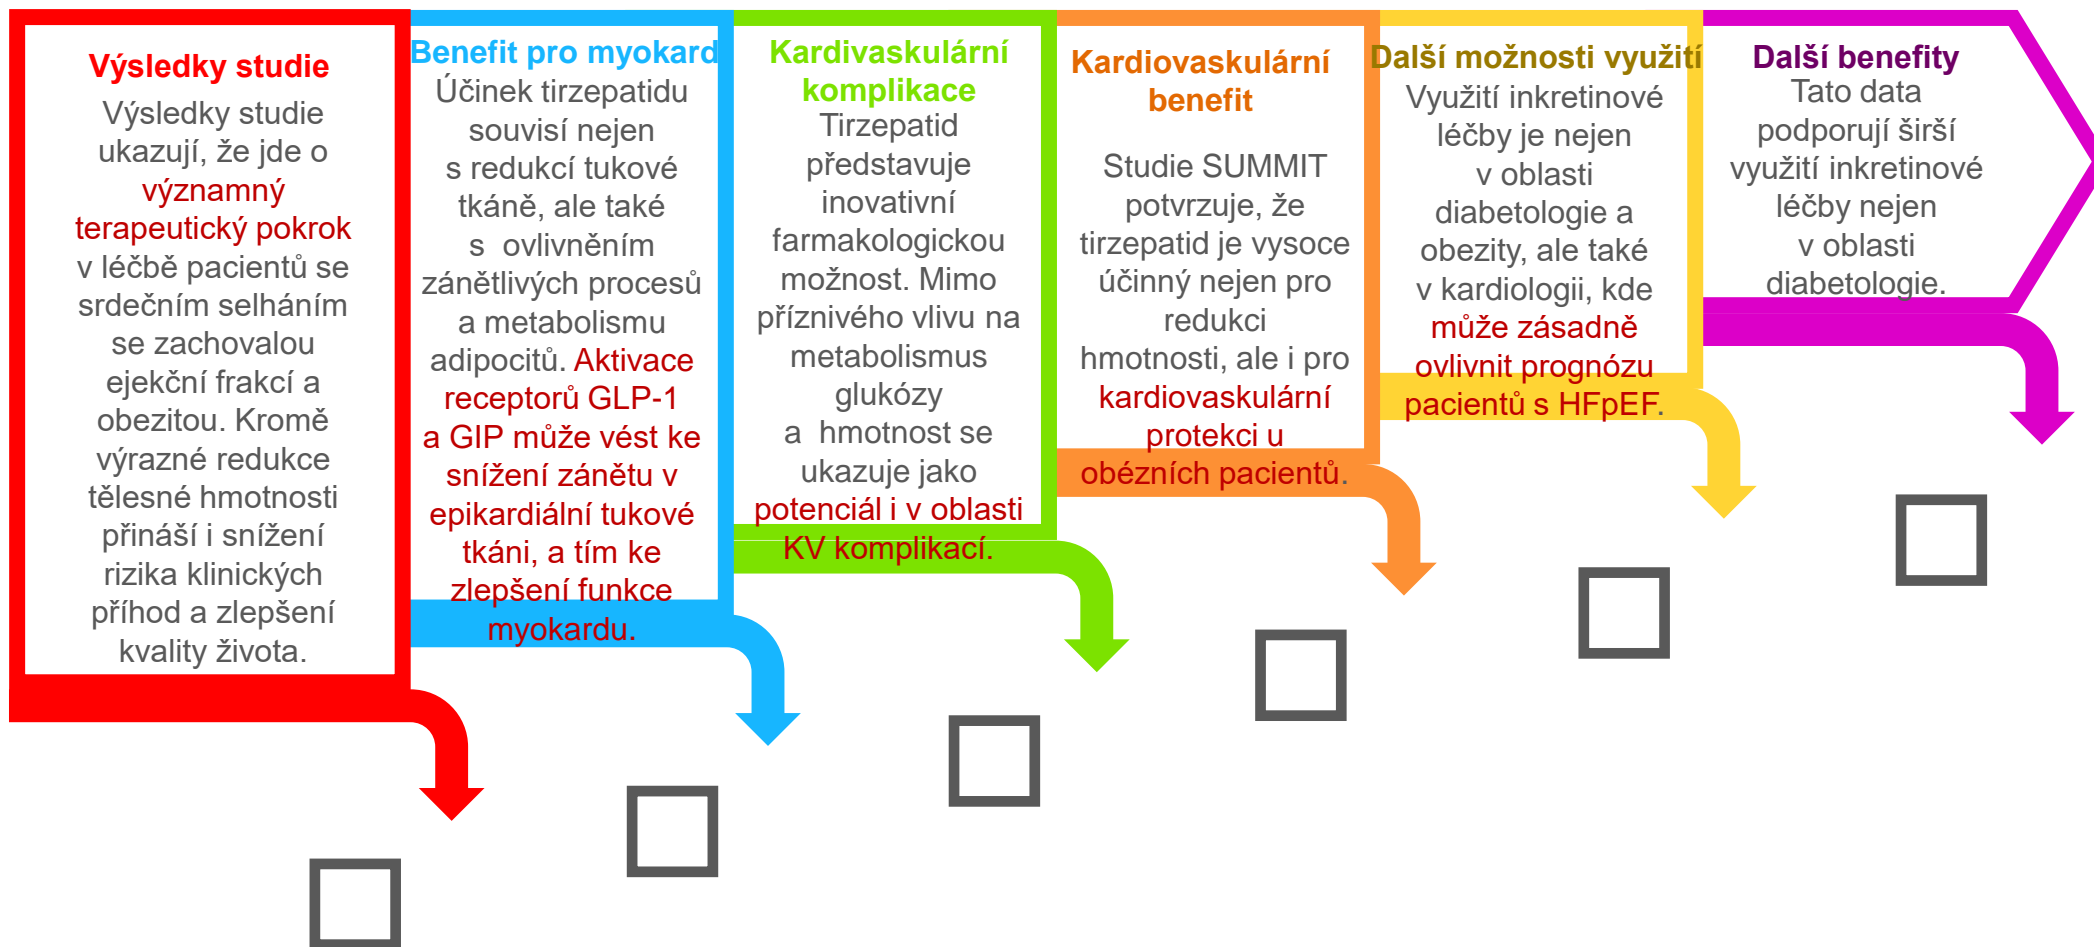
Výsledky studie

Výsledky studie ukazují, že jde o významný terapeutický pokrok v léčbě pacientů se srdečním selháním se zachovalou ejekční frakcí a obezitou. Kromě výrazné redukce tělesné hmotnosti přináší i snížení rizika klinických příhod a zlepšení kvality života.

Benefit pro myokard

Účinek tirzepatidu souvisí nejen s redukcí tukové tkáně, ale také s ovlivněním zánětlivých procesů a metabolismu adipocitů. Aktivace receptorů GLP-1 a GIP může vést ke snížení zánětu v epikardiální tukové tkáni, a tím ke zlepšení funkce myokardu.

Kardivaskulární komplikace

Tirzepatid představuje inovativní farmakologickou možnost. Mimo příznivého vlivu na metabolismus glukózy a hmotnost se ukazuje jako potenciál i v oblasti KV komplikací.

Kardiovaskulární benefit

Studie SUMMIT potvrzuje, že tirzepatid je vysoce účinný nejen pro redukci hmotnosti, ale i pro kardiovaskulární protekci u obézních pacientů.

Další možnosti využití

Využití inkretinové léčby je nejen v oblasti diabetologie a obezity, ale také v kardiologii, kde může zásadně ovlivnit prognózu pacientů s HFpEF.

Další benefity

Tato data podporují širší využití inkretinové léčby nejen v oblasti diabetologie.